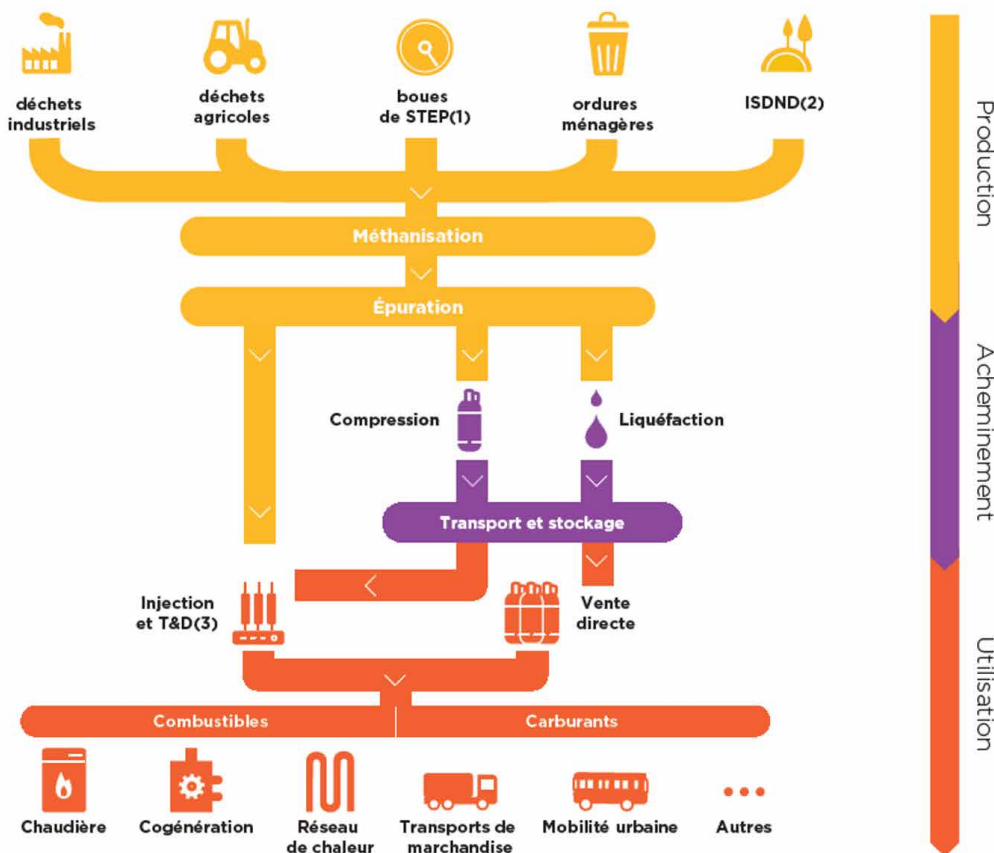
déchets industriels

déchets agricoles

boues de STEP(1)

ordures ménagères

ISDND(2)

Production

Méthanisation

Épuration

Compression

Liquéfaction

Acheminement

Transport et stockage

Injection et T&D(3)

Vente directe

Utilisation

Combustibles

Carburants

Chaudière

Cogénération

Réseau de chaleur

Transports de marchandise

Mobilité urbaine

Autres